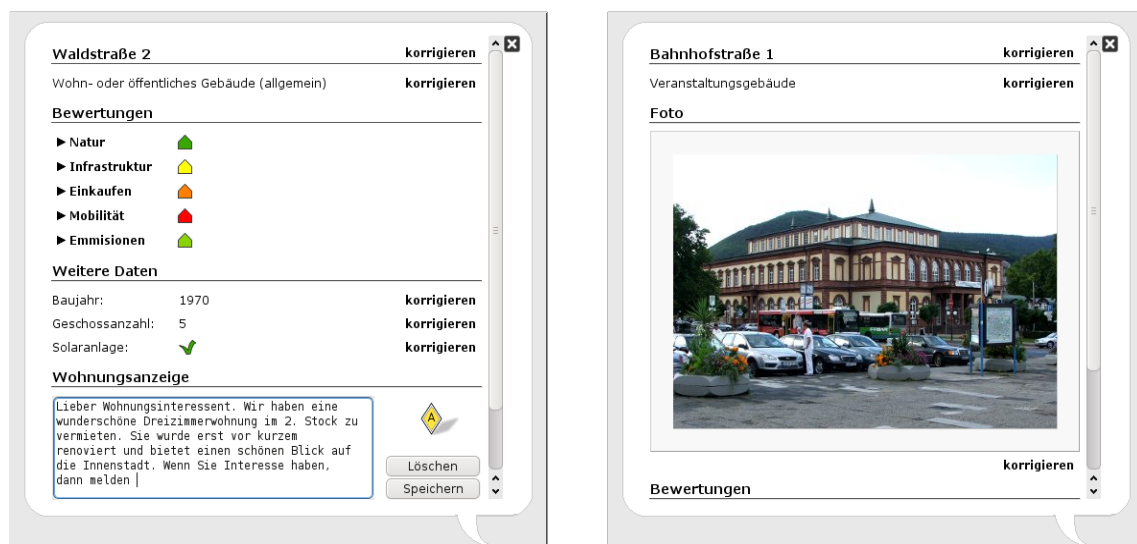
Waldstraße 2 korrigieren

Wohn- oder öffentliches Gebäude (allgemein) korrigieren

Bewertungen

▶ Natur

▶ Infrastruktur

▶ Einkaufen

▶ Mobilität

▶ Emmisionen

Weitere Daten

Baujahr: 1970 korrigieren

Geschossanzahl: 5 korrigieren

Solaranlage: korrigieren

Wohnungsanzeige

Lieber Wohnungsinteressent. Wir haben eine wunderschöne Dreizimmerwohnung im 2. Stock zu vermieten. Sie wurde erst vor kurzem renoviert und bietet einen schönen Blick auf die Innenstadt. Wenn Sie Interesse haben, dann melden

A

Löschen

Speichern

Bahnhofstraße 1 korrigieren

Veranstaltungsgebäude korrigieren

Foto

korrigieren

Bewertungen